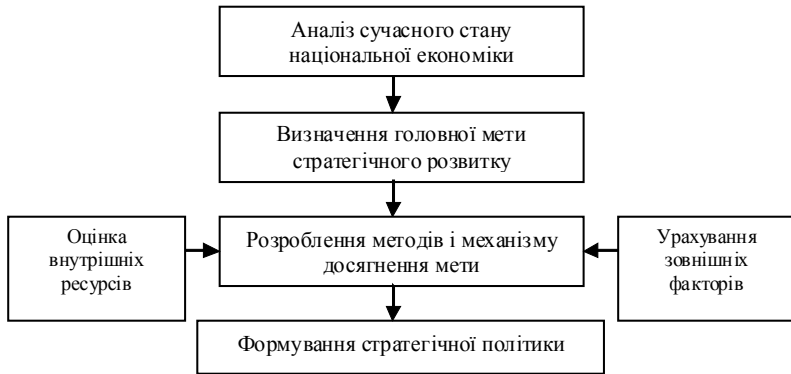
Аналіз сучасного стану національної економіки

Визначення головної мети стратегічного розвитку

Оцінка внутрішніх ресурсів

Розроблення методів і механізму досягнення мети

Урахування зовнішніх факторів

Формування стратегічної політики